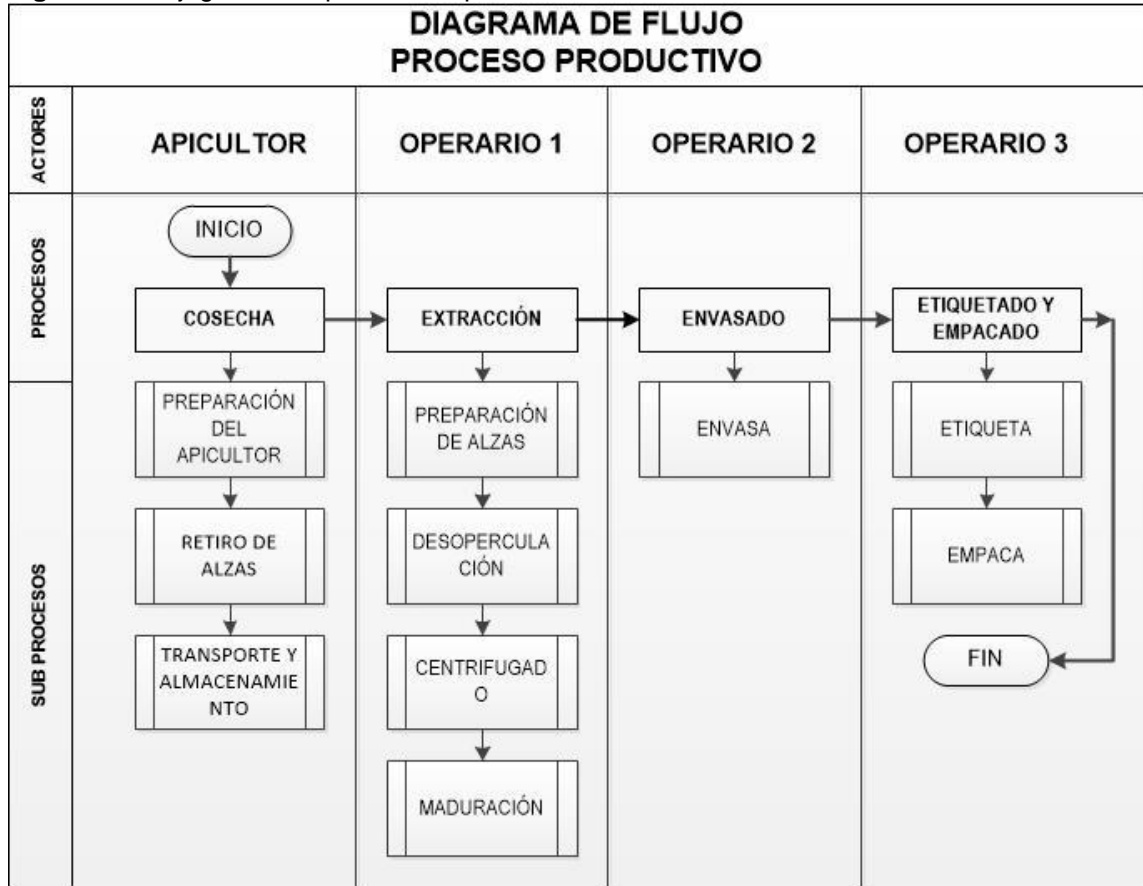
DIAGRAMA DE FLUJO
PROCESO PRODUCTIVO

ACTORES

APICULTOR

OPERARIO 1

OPERARIO 2

OPERARIO 3

PROCESOS

INICIO

COSECHA

EXTRACCIÓN

ENVASADO

ETIQUETADO Y EMPACADO

SUB PROCESOS

PREPARACIÓN DEL APICULTOR

RETIRO DE ALZAS

TRANSPORTE Y ALMACENAMIENTO

PREPARACIÓN DE ALZAS

DESOPERCULACIÓN

CENTRIFUGADO

MADURACIÓN

ENVASA

ETIQUETA

EMPACA

FIN